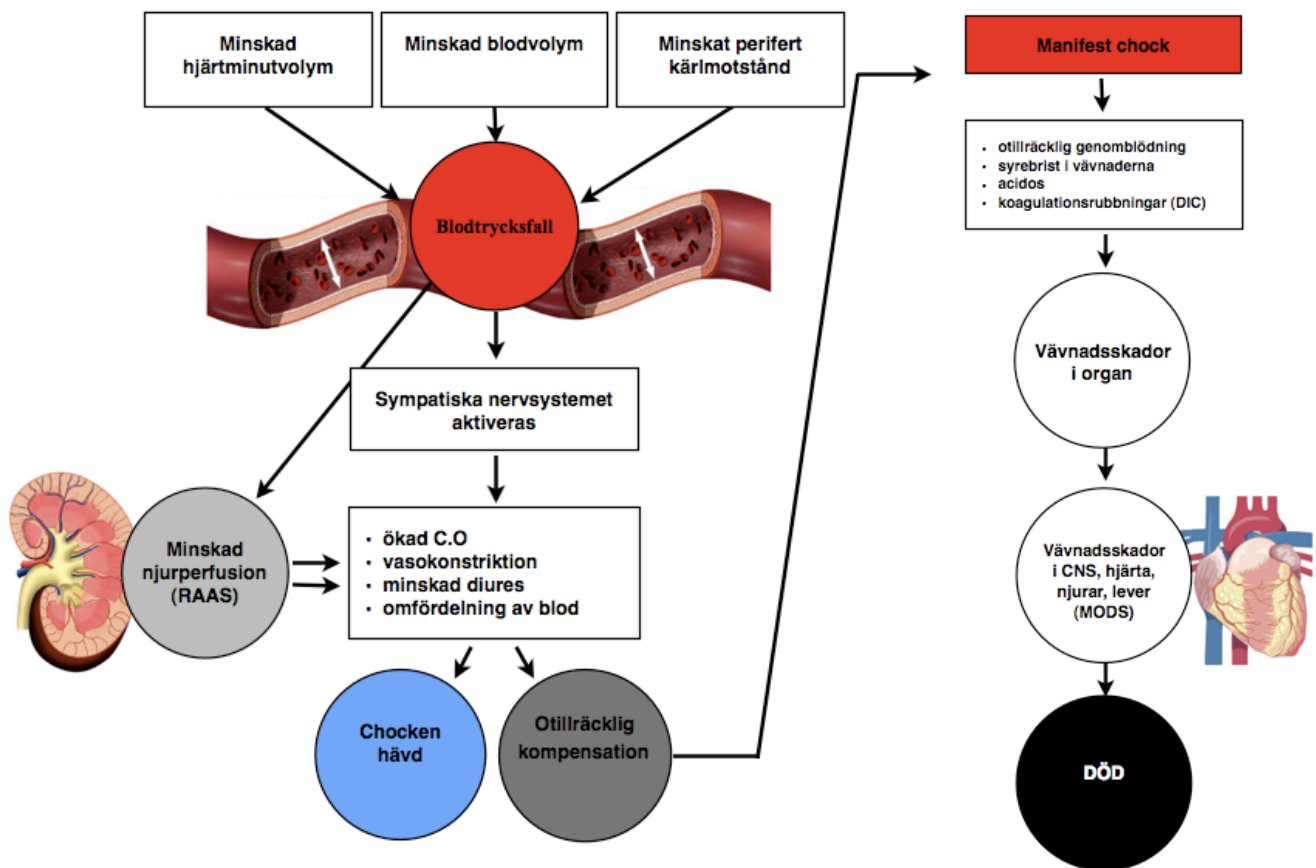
Minskad hjärtminutvolym

Minskad blodvolym

Minskat perifert kärlmotstånd

Blodtrycksfall

Sympatiska nervsystemet aktiveras

Minskad njurperfusion (RAAS)

- ökad C.O
- vasokonstriktion
- minskad diures
- omfördelning av blod

Chocken hävd

Otillräcklig kompensation

Manifest chock

- otillräcklig genomblödning
- syrebrist i vävnaderna
- acidos
- koagulationsrubbningar (DIC)

Vävnadsskador i organ

Vävnadsskador i CNS, hjärta, njurar, lever (MODS)

DÖD